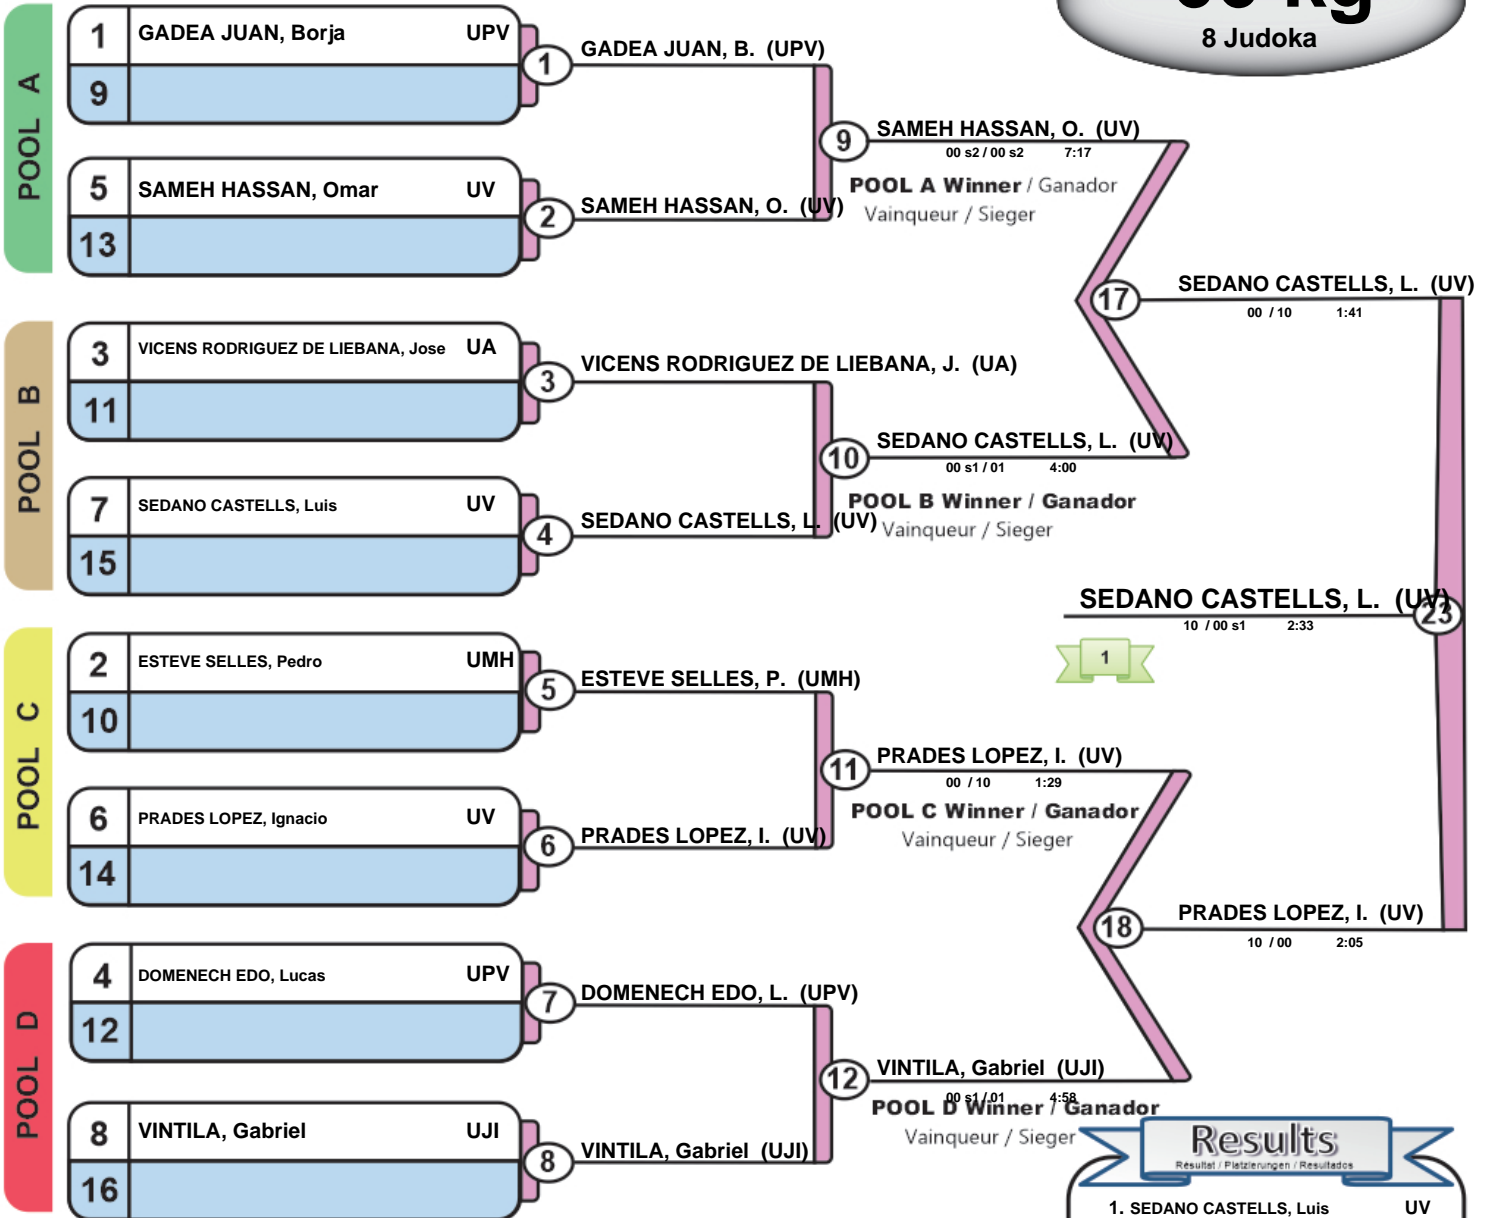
8 Judoka

POOL A

1 GADEA JUAN, Borja UPV
9

5 SAMEH HASSAN, Omar UV
13

1 GADEA JUAN, B. (UPV)

2 SAMEH HASSAN, O. (UV)

9 SAMEH HASSAN, O. (UV)
00 s2 / 00 s2 7:17
POOL A Winner / Ganador
Vainqueur / Sieger

POOL B

3 VICENS RODRIGUEZ DE LIEBANA, Jose UA
11

7 SEDANO CASTELLS, Luis UV
15

3 VICENS RODRIGUEZ DE LIEBANA, J. (UA)

4 SEDANO CASTELLS, L. (UV)

10 SEDANO CASTELLS, L. (UV)
00 s1 / 01 4:00
POOL B Winner / Ganador
Vainqueur / Sieger

17 SEDANO CASTELLS, L. (UV)
00 / 10 1:41

23 SEDANO CASTELLS, L. (UV)
10 / 00 s1 2:33

1

POOL C

2 ESTEVE SELLES, Pedro UMH
10

6 PRADES LOPEZ, Ignacio UV
14

5 ESTEVE SELLES, P. (UMH)

6 PRADES LOPEZ, I. (UV)

11 PRADES LOPEZ, I. (UV)
00 / 10 1:29
POOL C Winner / Ganador
Vainqueur / Sieger

18 PRADES LOPEZ, I. (UV)
10 / 00 2:05

POOL D

4 DOMENECH EDO, Lucas UPV
12

8 VINTILA, Gabriel UJI
16

7 DOMENECH EDO, L. (UPV)

8 VINTILA, Gabriel (UJI)

12 VINTILA, Gabriel (UJI)
00 s1 / 01 4:58
POOL D Winner / Ganador
Vainqueur / Sieger

Results
Résultat / Platzierungen / Resultados
1. SEDANO CASTELLS, Luis UV